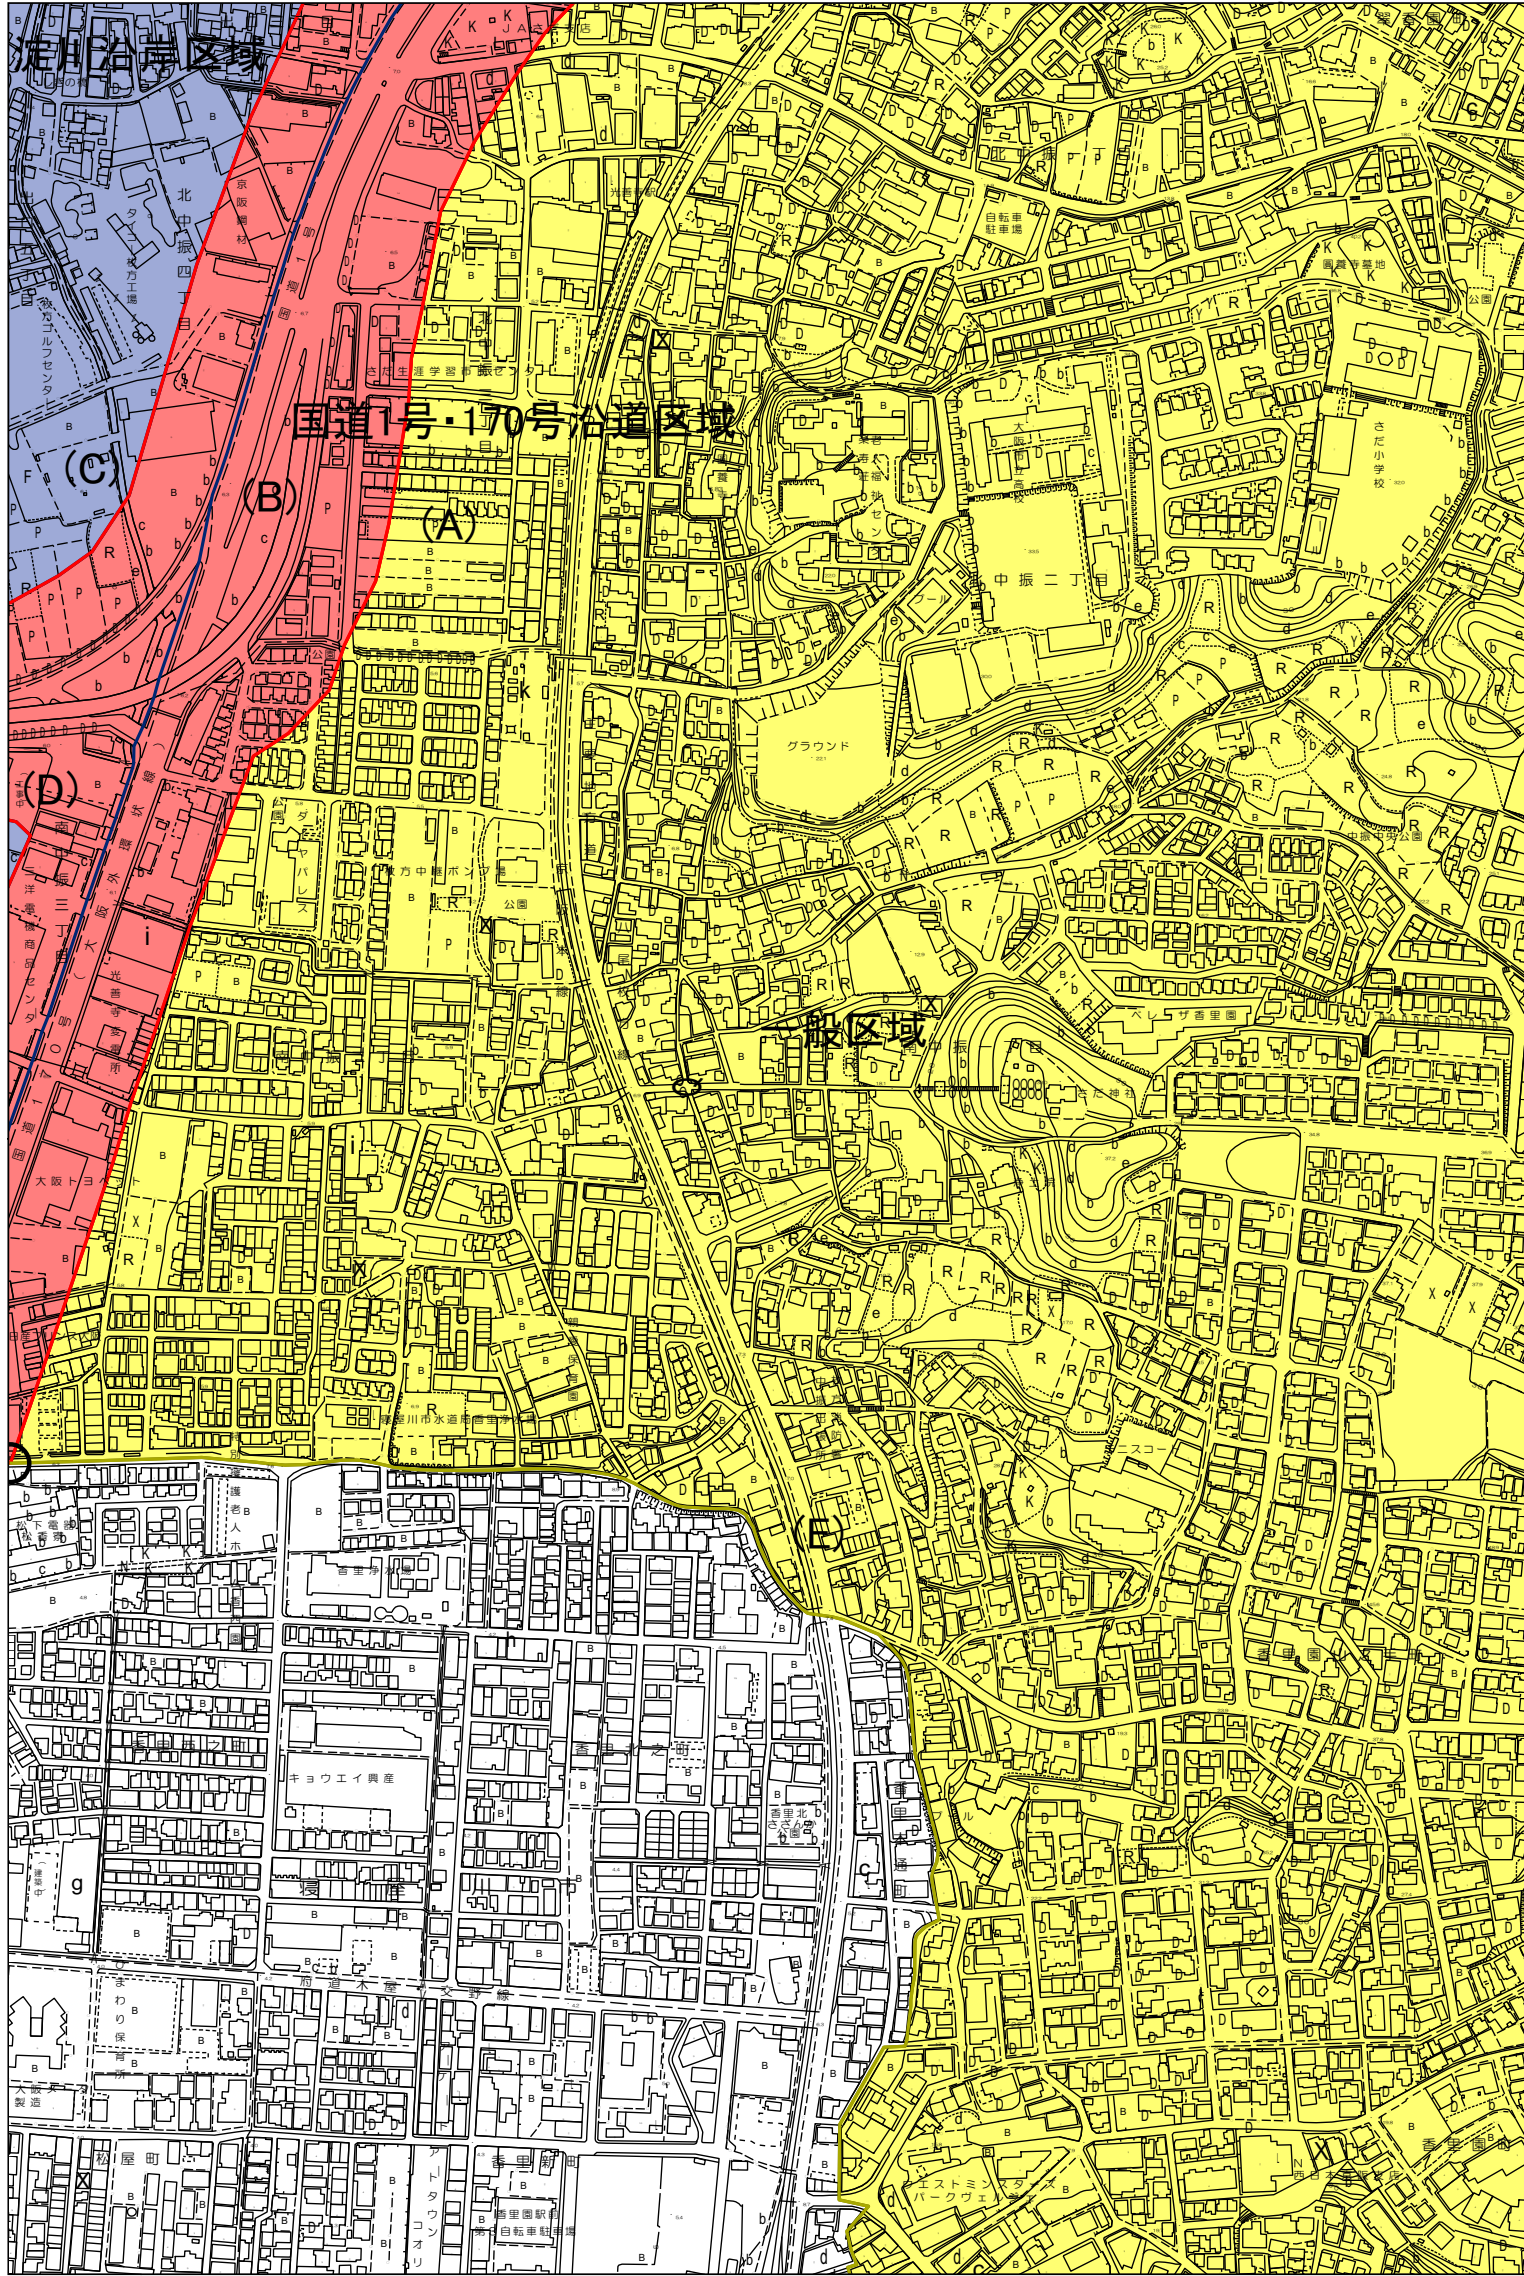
淀川沿岸区域

国道1号・170号沿道区域

(A)

(B)

(C)

(D)

(E)

一般区域

北中振四丁目

京阪建材

さだ生涯学習市民センター

大阪府立高校

さだ小学校

中振二丁目

グラウンド

枚方中継ポンプ場

公園

ダイヤパレス

南中振三丁目

光善寺変電所

大阪トヨペット

寝屋川市水道局香里浄水場

さだ神社

ベレーザ香里園

香里園町

香里浄水場

キョウエイ興産

香里北之町

香里本通町

府道木屋下文野線

ひまわり保育所

松屋町

香里新町

アドタウンコオリ

香里園駅前第3自転車駐車場

ウエストミンスターパークヴェール

西日本香里園店

自転車駐車場

中振第公園

ニスコー

護老人ホーム

松下電器

グランド